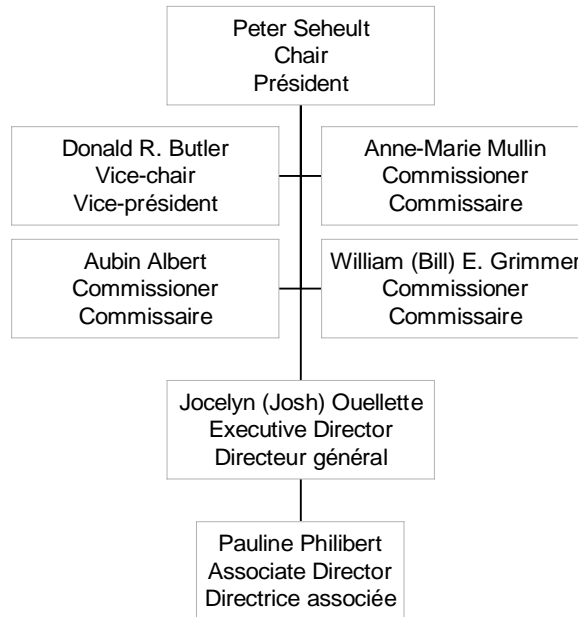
Peter Seheult
Chair
Président

Donald R. Butler
Vice-chair
Vice-président

Anne-Marie Mullin
Commissioner
Commissaire

Aubin Albert
Commissioner
Commissaire

William (Bill) E. Grimmer
Commissioner
Commissaire

Jocelyn (Josh) Ouellette
Executive Director
Directeur général

Pauline Philibert
Associate Director
Directrice associée